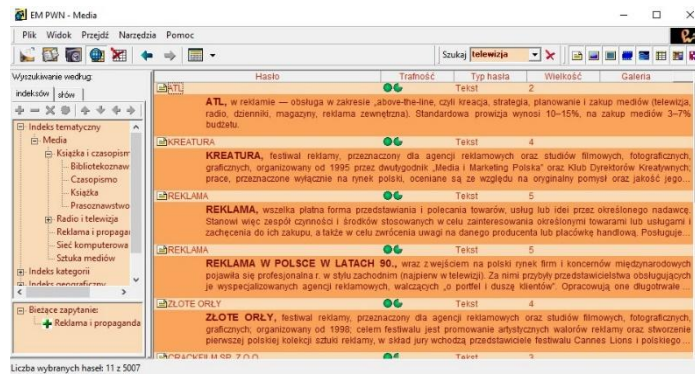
EM PWN - Media

Plik Widok Przejdź Narzędzia Pomoc

Szukaj telewizja

Wyszukiwanie według:

indeksów słów

Indeks tematyczny
Media
Książka i czasopism
Bibliotekoznaw
Czasopismo
Książka
Prasoznawstwo
Radio i telewizja
Reklama i propaga
Sieć komputerowa
Sztuka mediów
Indeks kategorii
Indeks geograficzny

Bieżące zapytanie:
Reklama i propaganda

| Hasło | Trafność | Typ hasła | Wielkość | Galeria |
|---|---|---|---|---|
| ATL | | Tekst | 2 | |
| KREATURA | | Tekst | 4 | |
| REKLAMA | | Tekst | 5 | |
| REKLAMA | | Tekst | 5 | |
| ZŁOTE ORŁY | | Tekst | 4 | |
| CRACKFILM SP. Z O.O. | | Tekst | 3 | |

ATL, w reklamie — obsługa w zakresie „above-the-line, czyli kreacja, strategia, planowanie i zakup mediów (telewizja, radio, dzienniki, magazyny, reklama zewnętrzna). Standardowa prowizja wynosi 10–15%, na zakup mediów 3–7% budżetu.

KREATURA, festiwal reklamy, przeznaczony dla agencji reklamowych oraz studiów filmowych, fotograficznych, graficznych; organizowany od 1995 przez dwutygodnik „Media i Marketing Polska" oraz Klub Dyrektorów Kreatywnych; prace, przeznaczone wyłącznie na rynek polski, oceniane są ze względu na oryginalny pomysł oraz jakość jego...

REKLAMA, wszelka płatna forma przedstawiania i polecania towarów, usług lub idei przez określonego nadawcę. Stanowi więc zespół czynności i środków stosowanych w celu zainteresowania określonymi towarami lub usługami i zachęcenia do ich zakupu, a także w celu zwrócenia uwagi na danego producenta lub placówkę handlową. Posługuje...

REKLAMA W POLSCE W LATACH 90., wraz z wejściem na polski rynek firm i koncernów międzynarodowych pojawiła się profesjonalna r. w stylu zachodnim (najpierw w telewizji). Za nimi przybyły przedstawicielstwa obsługujących je wyspecjalizowanych agencji reklamowych, walczących „o portfel i duszę klientów". Opracowują one długotrwałe...

ZŁOTE ORŁY, festiwal reklamy, przeznaczony dla agencji reklamowych oraz studiów filmowych, fotograficznych, graficznych; organizowany od 1998; celem festiwalu jest promowanie artystycznych walorów reklamy oraz stworzenie pierwszej polskiej kolekcji sztuki reklamy, w skład jury wchodzą przedstawiciele festiwalu Cannes Lions i polskiego...

Liczba wybranych haseł: 11 z 5007